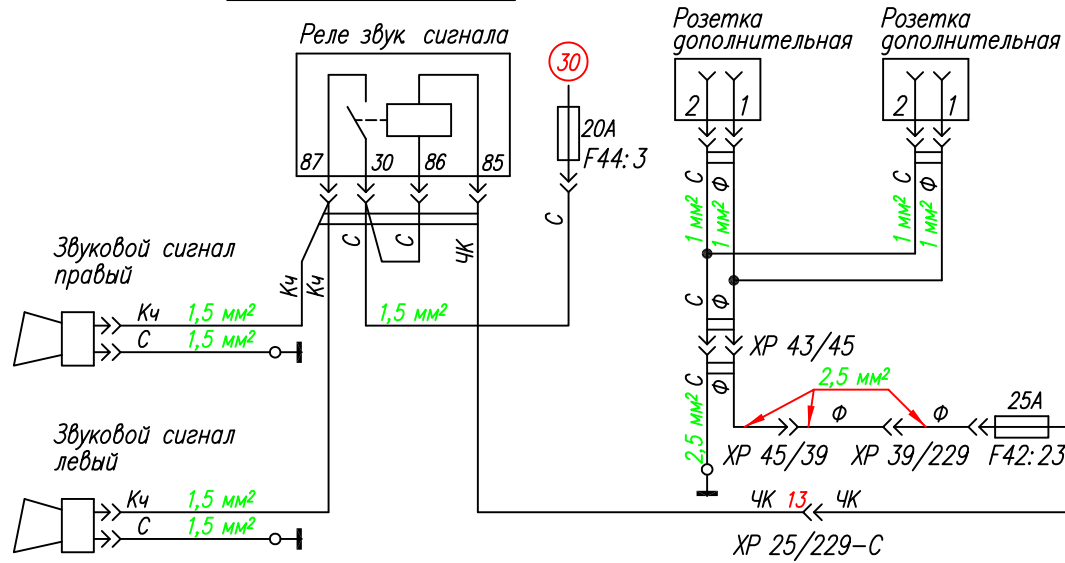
Реле звук. сигнала

87 30 86 85

30

20A
F44: 3

С

Розетка дополнительная

2 1

Розетка дополнительная

2 1

С Ф

1 мм² 1 мм²

1 мм² 1 мм²

С Ф

XP 43/45

С Ф

2,5 мм²

2,5 мм²

Ф Ф

25A

XP 45/39 XP 39/229 F42:23

Звуковой сигнал правый

Кч 1,5 мм²
С 1,5 мм²

Кч Кч

С С ЧК

1,5 мм²

Звуковой сигнал левый

Кч 1,5 мм²
С 1,5 мм²

ЧК 13 ЧК

XP 25/229-C